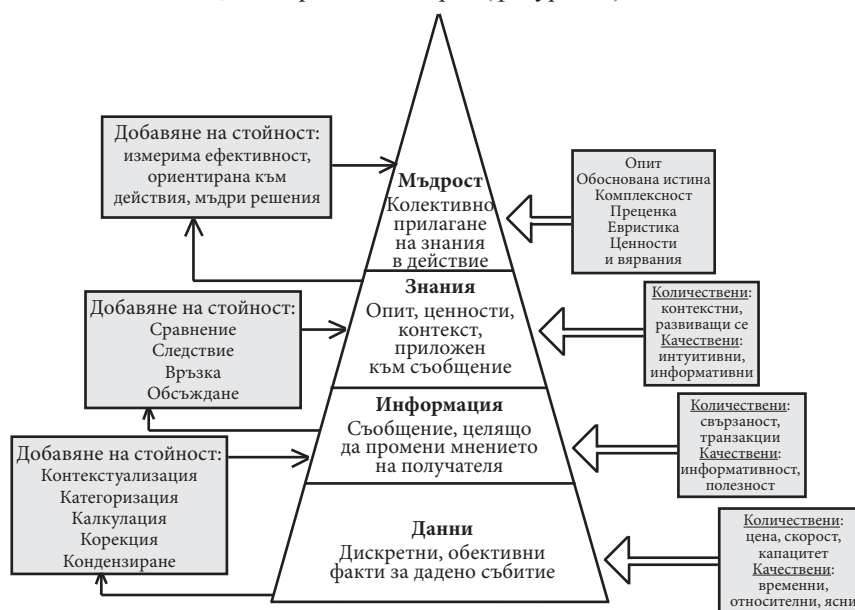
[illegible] (фигура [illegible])

Добавяне на стойност:
измерима ефективност,
ориентирана към
действия, мъдри решения

Мъдрост
Колективно
прилагане
на знания
в действие

Опит
Обоснована истина
Комплексност
Преценка
Евристика
Ценности
и вярвания

Добавяне на стойност:
Сравнение
Следствие
Връзка
Обсъждане

Знания
Опит, ценности,
контекст,
приложен
към съобщение

Количествени:
контекстни,
развиващи се
Качествени:
интуитивни,
информативни

Информация
Съобщение, целящо
да промени мнението
на получателя

Количествени:
свързаност,
транзакции
Качествени:
информативност,
полезност

Добавяне на стойност:
Контекстуализация
Категоризация
Калкулация
Корекция
Кондензиране

Данни
Дискретни, обективни
факти за дадено събитие

Количествени:
цена, скорост,
капацитет
Качествени:
временни,
относителни, ясни